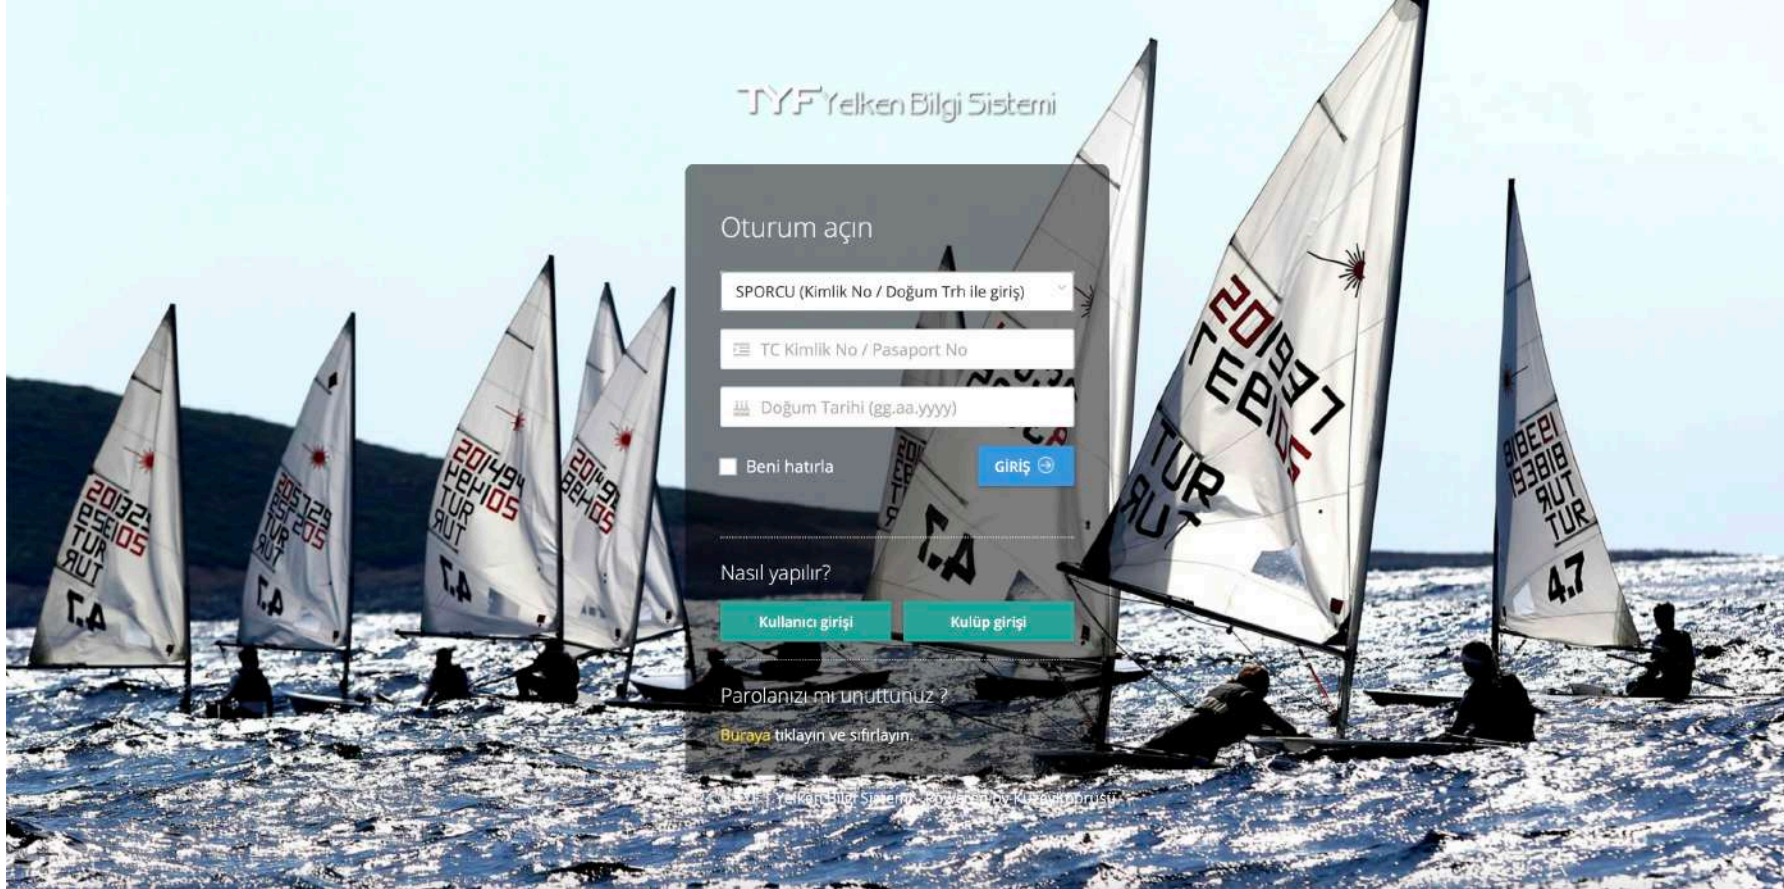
TYF Yelken Bilgi Sistemi

Oturum açın

SPORCU (Kimlik No / Doğum Trh ile giriş)

TC Kimlik No / Pasaport No

Doğum Tarihi (gg.aa.yyyy)

Beni hatırla

GİRİŞ

Nasıl yapılır?

Kullanıcı girişi

Kulüp girişi

Parolanızı mı unuttunuz ?

Buraya tıklayın ve sıfırlayın.

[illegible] TYF | Yelken Bilgi Sistemi. Powered by Kuzeyköprüsü